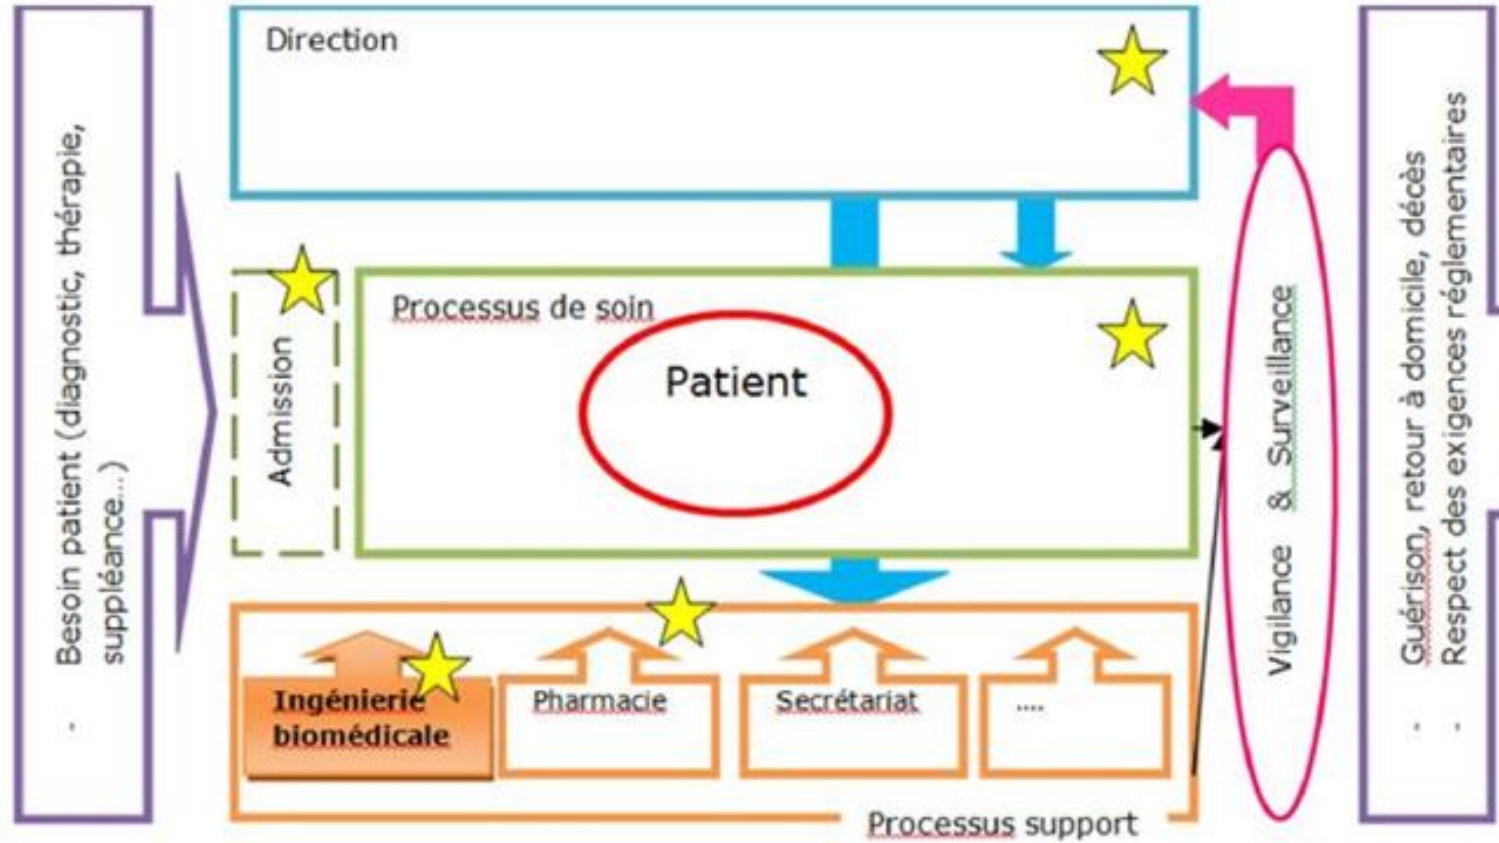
. Besoin patient (diagnostic, thérapie, suppléance...)

Direction

Admission

Processus de soin

Patient

Ingénierie biomédicale

Pharmacie

Secrétariat

....

Processus support

Vigilance & Surveillance

. Guérison, retour à domicile, décès
. Respect des exigences réglementaires